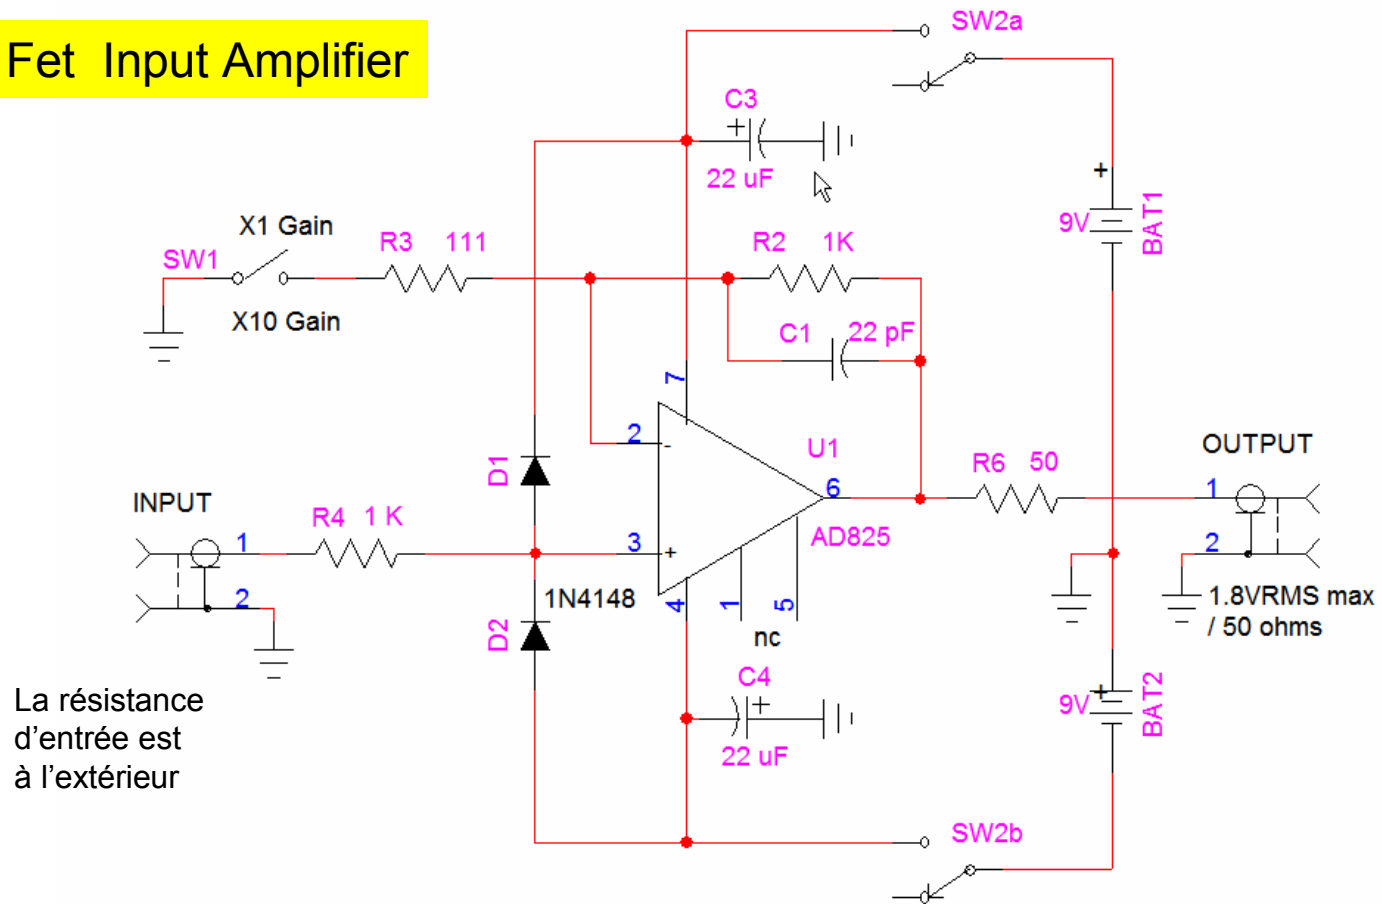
Fet Input Amplifier

SW2a

C3
+
22 uF

+
9V
BAT1

X1 Gain
SW1
R3 111
R2 1K
X10 Gain
C1 22 pF

7
2
U1
D1
6
R6 50
OUTPUT
INPUT
R4 1 K
1
3
AD825
1
2
2
1N4148
4
1
5
1.8VRMS max / 50 ohms
D2
nc

C4
+
22 uF
9V
+
BAT2

La résistance d’entrée est à l’extérieur

SW2b